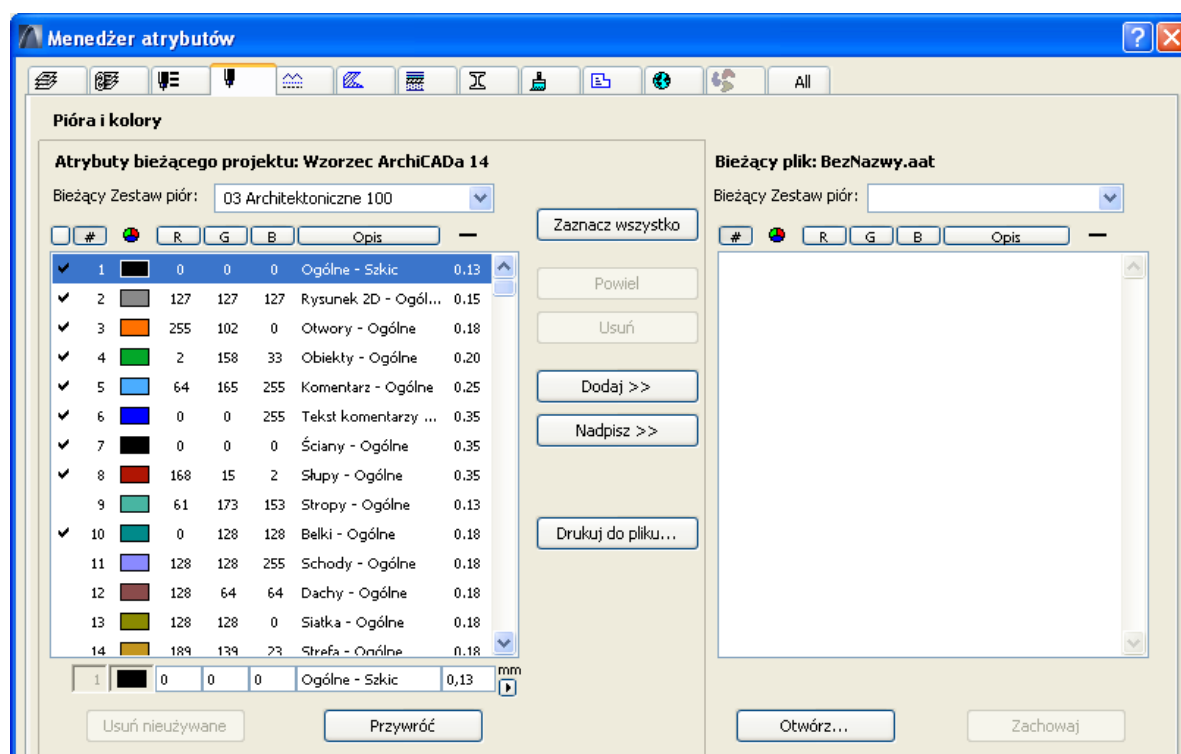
Menedżer atrybutów

All

Pióra i kolory

Atrybuty bieżącego projektu: Wzorzec ArchiCADa 14

Bieżący Zestaw piór: 03 Architektoniczne 100

| | # | | R | G | B | Opis | — |
|---|---|---|---|---|---|---|---|
| ✔ | 1 | | 0 | 0 | 0 | Ogólne - Szkic | 0.13 |
| ✔ | 2 | | 127 | 127 | 127 | Rysunek 2D - Ogól... | 0.15 |
| ✔ | 3 | | 255 | 102 | 0 | Otwory - Ogólne | 0.18 |
| ✔ | 4 | | 2 | 158 | 33 | Obiekty - Ogólne | 0.20 |
| ✔ | 5 | | 64 | 165 | 255 | Komentarz - Ogólne | 0.25 |
| ✔ | 6 | | 0 | 0 | 255 | Tekst komentarzy ... | 0.35 |
| ✔ | 7 | | 0 | 0 | 0 | Ściany - Ogólne | 0.35 |
| ✔ | 8 | | 168 | 15 | 2 | Słupy - Ogólne | 0.35 |
| | 9 | | 61 | 173 | 153 | Stropy - Ogólne | 0.13 |
| ✔ | 10 | | 0 | 128 | 128 | Belki - Ogólne | 0.18 |
| | 11 | | 128 | 128 | 255 | Schody - Ogólne | 0.18 |
| | 12 | | 128 | 64 | 64 | Dachy - Ogólne | 0.18 |
| | 13 | | 128 | 128 | 0 | Siatka - Ogólne | 0.18 |
| | 14 | | 189 | 139 | 23 | Strefa - Ogólne | 0.18 |

1 | 0 | 0 | 0 | Ogólne - Szkic | 0,13 mm

Usuń nieużywane
Przywróć

Zaznacz wszystko
Powiel
Usuń
Dodaj >>
Nadpisz >>
Drukuj do pliku...

Bieżący plik: BezNazwy.aat

Bieżący Zestaw piór:

# | R | G | B | Opis | —

Otwórz...
Zachowaj